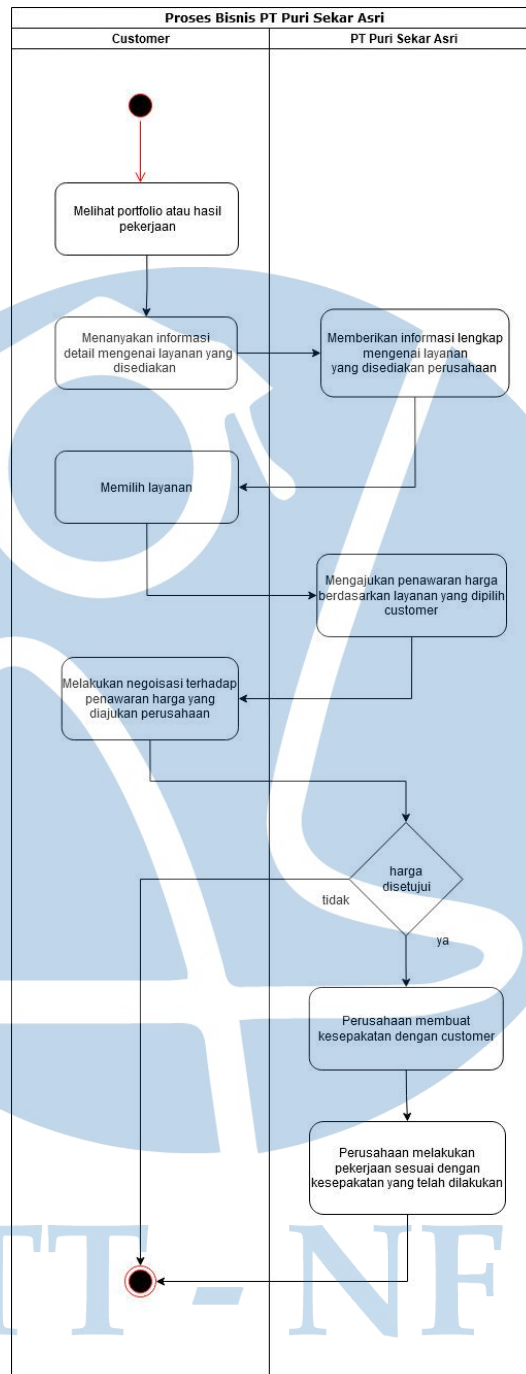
Proses Bisnis PT Puri Sekar Asri

Customer

PT Puri Sekar Asri

Melihat portfolio atau hasil pekerjaan

Menanyakan informasi detail mengenai layanan yang disediakan

Memberikan informasi lengkap mengenai layanan yang disediakan perusahaan

Memilih layanan

Mengajukan penawaran harga berdasarkan layanan yang dipilih customer

Melakukan negoisasi terhadap penawaran harga yang diajukan perusahaan

harga disetujui

tidak

ya

Perusahaan membuat kesepakatan dengan customer

Perusahaan melakukan pekerjaan sesuai dengan kesepakatan yang telah dilakukan

T - NF